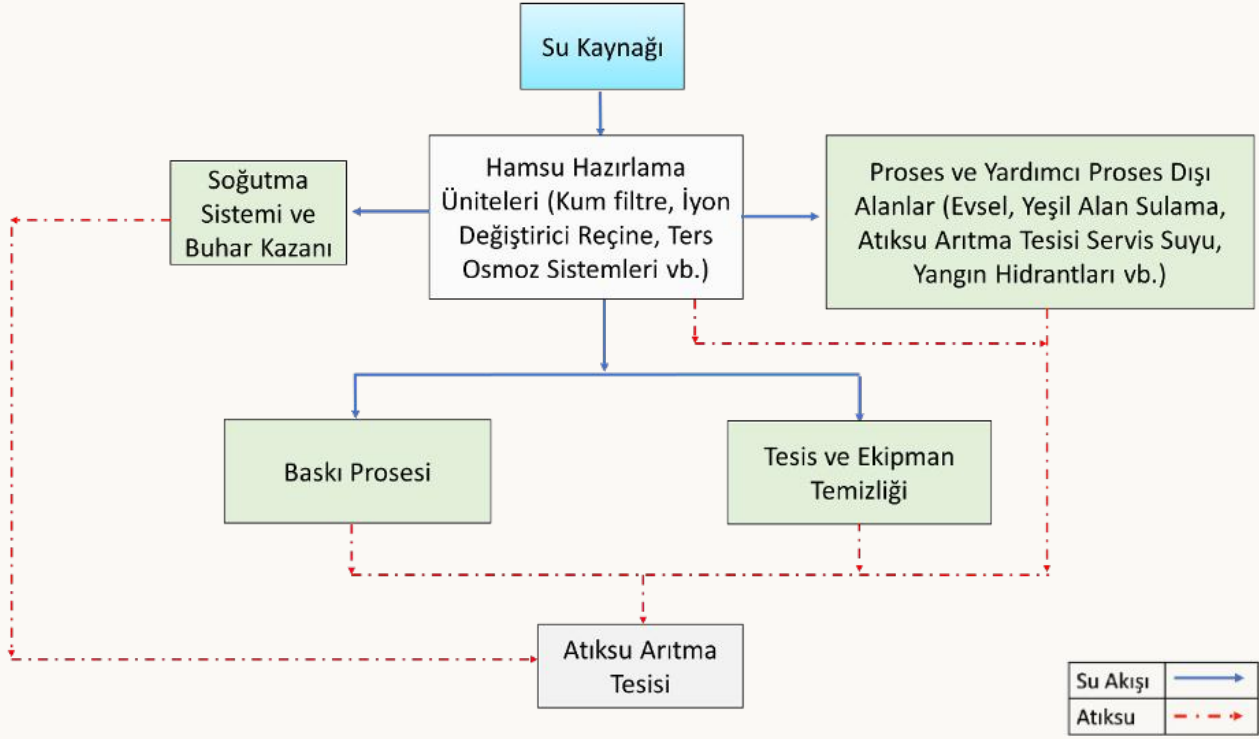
Su Kaynağı

Soğutma Sistemi ve Buhar Kazanı

Hamsu Hazırlama Üniteleri (Kum filtre, İyon Değiştirici Reçine, Ters Osmoz Sistemleri vb.)

Proses ve Yardımcı Proses Dışı Alanlar (Evsel, Yeşil Alan Sulama, Atıksu Arıtma Tesisi Servis Suyu, Yangın Hidrantları vb.)

Baskı Prosesi

Tesis ve Ekipman Temizliği

Atıksu Arıtma Tesisi

| Su Akışı | |
|---|---|
| Atıksu | |